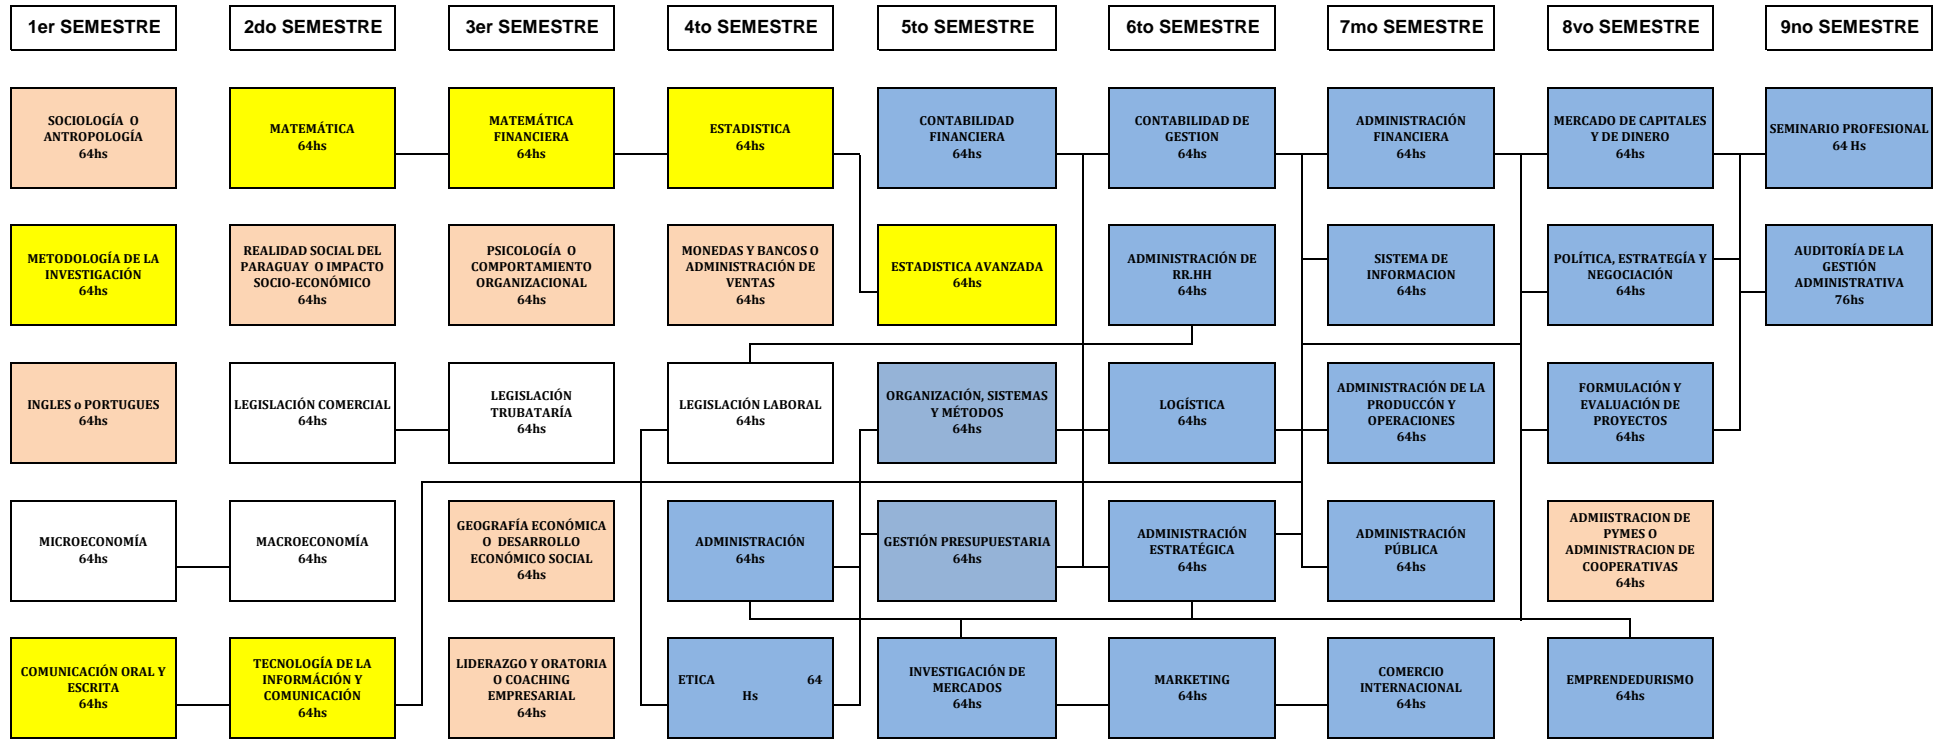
1er SEMESTRE

2do SEMESTRE

3er SEMESTRE

4to SEMESTRE

5to SEMESTRE

6to SEMESTRE

7mo SEMESTRE

8vo SEMESTRE

9no SEMESTRE

SOCIOLOGÍA O ANTROPOLOGÍA 64hs

METODOLOGÍA DE LA INVESTIGACIÓN 64hs

INGLES o PORTUGUES 64hs

MICROECONOMÍA 64hs

COMUNICACIÓN ORAL Y ESCRITA 64hs

MATEMÁTICA 64hs

REALIDAD SOCIAL DEL PARAGUAY O IMPACTO SOCIO-ECONÓMICO 64hs

LEGISLACIÓN COMERCIAL 64hs

MACROECONOMÍA 64hs

TECNOLOGÍA DE LA INFORMÁCIÓN Y COMUNICACIÓN 64hs

MATEMÁTICA FINANCIERA 64hs

PSICOLOGÍA O COMPORTAMIENTO ORGANIZACIONAL 64hs

LEGISLACIÓN TRUBATARÍA 64hs

GEOGRAFÍA ECONÓMICA O DESARROLLO ECONÓMICO SOCIAL 64hs

LIDERAZGO Y ORATORIA O COACHING EMPRESARIAL 64hs

ESTADISTICA 64hs

MONEDAS Y BANCOS O ADMINISTRACIÓN DE VENTAS 64hs

LEGISLACIÓN LABORAL 64hs

ADMINISTRACIÓN 64hs

ETICA 64 Hs

CONTABILIDAD FINANCIERA 64hs

ESTADISTICA AVANZADA 64hs

ORGANIZACIÓN, SISTEMAS Y MÉTODOS 64hs

GESTIÓN PRESUPUESTARIA 64hs

INVESTIGACIÓN DE MERCADOS 64hs

CONTABILIDAD DE GESTION 64hs

ADMINISTRACIÓN DE RR.HH 64hs

LOGÍSTICA 64hs

ADMINISTRACIÓN ESTRATÉGICA 64hs

MARKETING 64hs

ADMINISTRACIÓN FINANCIERA 64hs

SISTEMA DE INFORMACION 64hs

ADMINISTRACIÓN DE LA PRODUCCÓN Y OPERACIONES 64hs

ADMINISTRACIÓN PÚBLICA 64hs

COMERCIO INTERNACIONAL 64hs

MERCADO DE CAPITALES Y DE DINERO 64hs

POLÍTICA, ESTRATEGÍA Y NEGOCIACIÓN 64hs

FORMULACIÓN Y EVALUACIÓN DE PROYECTOS 64hs

ADMIISTRACION DE PYMES O ADMINISTRACION DE COOPERATIVAS 64hs

EMPRENDEDURISMO 64hs

SEMINARIO PROFESIONAL 64 Hs

AUDITORÍA DE LA GESTIÓN ADMINISTRATIVA 76hs